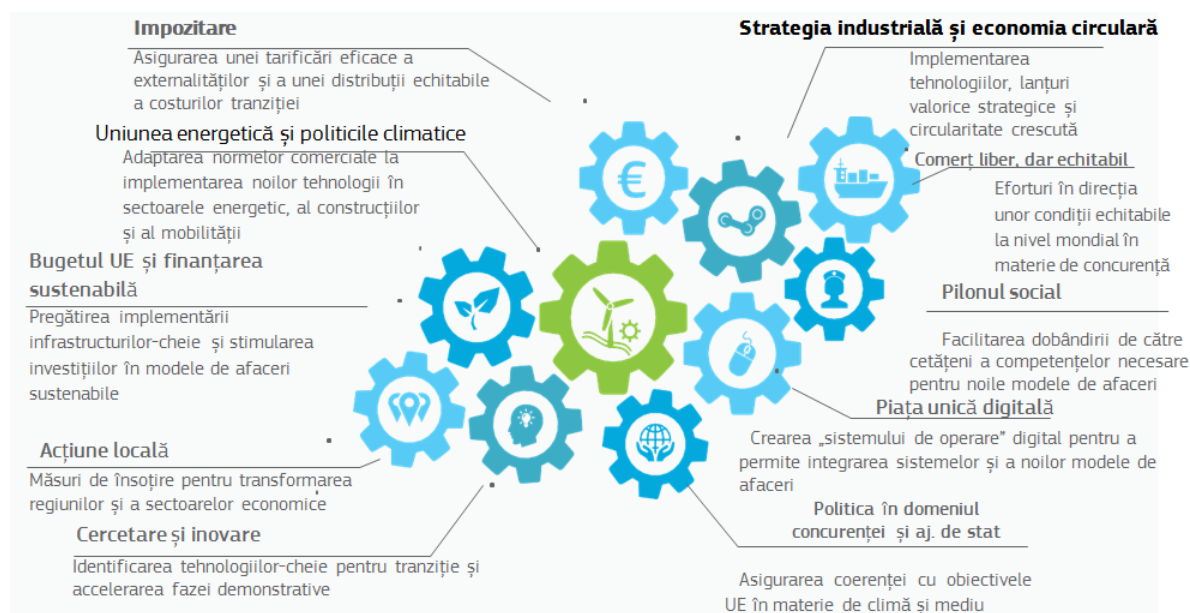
Impozitare

Asigurarea unei tarifări eficace a externalităților și a unei distribuții echitabile a costurilor tranziției

Uniunea energetică și politicile climatice

Adaptarea normelor comerciale la implementarea noilor tehnologii în sectoarele energetic, al construcțiilor și al mobilității

Bugetul UE și finanțarea sustenabilă

Pregătirea implementării infrastructurilor-cheie și stimularea investițiilor în modele de afaceri sustenabile

Acțiune locală

Măsuri de însoțire pentru transformarea regiunilor și a sectoarelor economice

Cercetare și inovare

Identificarea tehnologiilor-cheie pentru tranziție și accelerarea fazei demonstrative

Strategia industrială și economia circulară

Implementarea tehnologiilor, lanțuri valorice strategice și circularitate crescută

Comerț liber, dar echitabil

Eforturi în direcția unor condiții echitabile la nivel mondial în materie de concurență

Pilonul social

Facilitarea dobândirii de către cetățeni a competențelor necesare pentru noile modele de afaceri

Piața unică digitală

Crearea „sistemului de operare" digital pentru a permite integrarea sistemelor și a noilor modele de afaceri

Politica în domeniul concurenței și aj. de stat

Asigurarea coerenței cu obiectivele UE în materie de climă și mediu